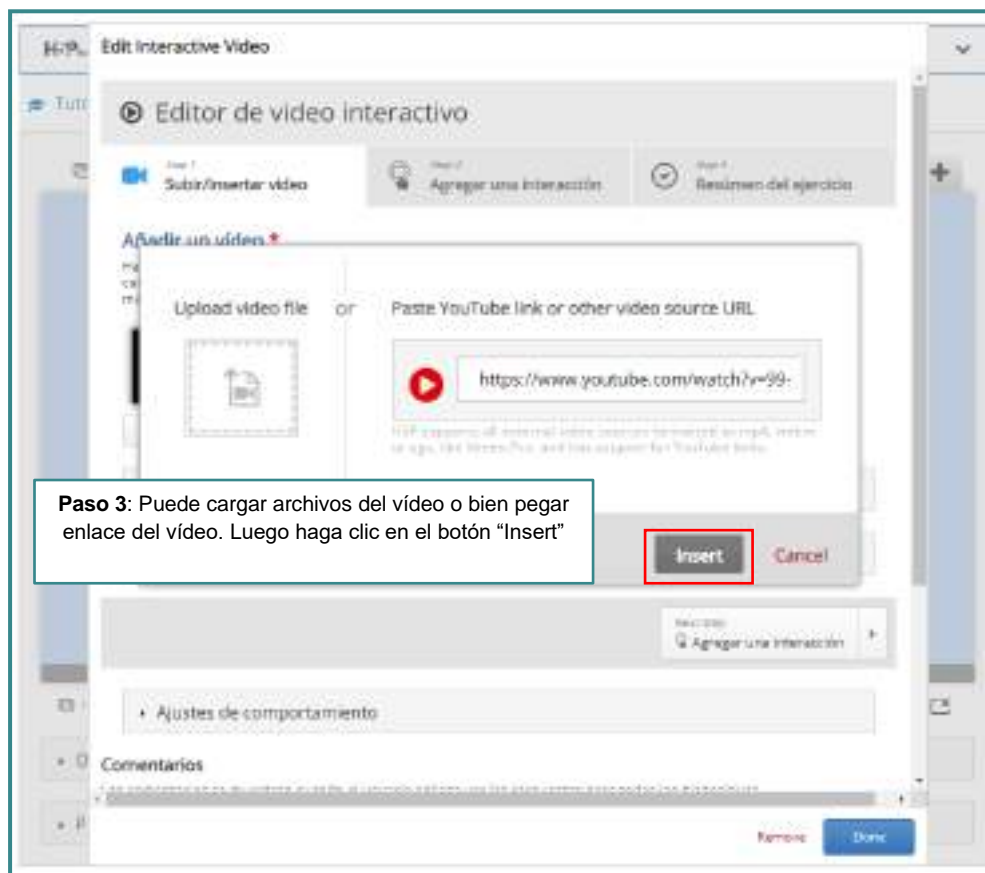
H5P... Edit Interactive Video

Tuto

Editor de video interactivo

Step 1
Subir/insertar video

Step 2
Agregar una interacción

Step 3
Resúmen del ejercicio

Añadir un vídeo *

Upload video file

or

Paste YouTube link or other video source URL

https://www.youtube.com/watch?v=99-

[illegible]

**Paso 3**: Puede cargar archivos del vídeo o bien pegar enlace del vídeo. Luego haga clic en el botón “Insert”

Insert

Cancel

Next step
Agregar una interacción

Ajustes de comportamiento

Comentarios

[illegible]

Remove

Done